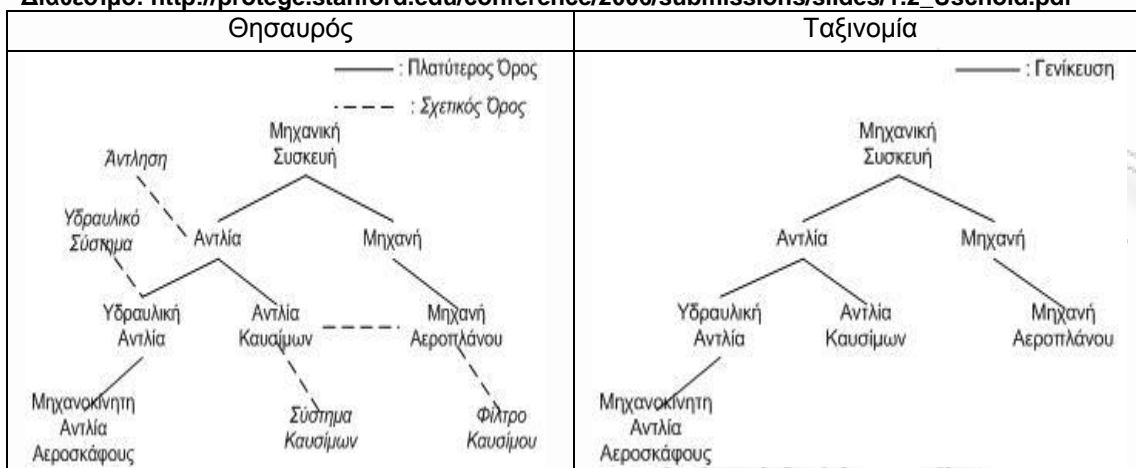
Διαθέσιμο: http://protege.stanford.edu/conference/2006/submissions/slides/1.2_Uschold.pdf

| Θησαυρός | Ταξινομία |
|---|---|
| ——— : Πλατύτερος Όρος<br>- - - : Σχετικός Όρος<br>Μηχανική Συσκευή<br>Άντληση<br>Υδραυλικό Σύστημα<br>Αντλία<br>Μηχανή<br>Υδραυλική Αντλία<br>Αντλία Καυσίμων<br>Μηχανή Αεροπλάνου<br>Μηχανοκίνητη Αντλία Αεροσκάφους<br>Σύστημα Καυσίμων<br>Φίλτρο Καυσίμου | ——— : Γενίκευση<br>Μηχανική Συσκευή<br>Αντλία<br>Μηχανή<br>Υδραυλική Αντλία<br>Αντλία Καυσίμων<br>Μηχανή Αεροπλάνου<br>Μηχανοκίνητη Αντλία Αεροσκάφους |